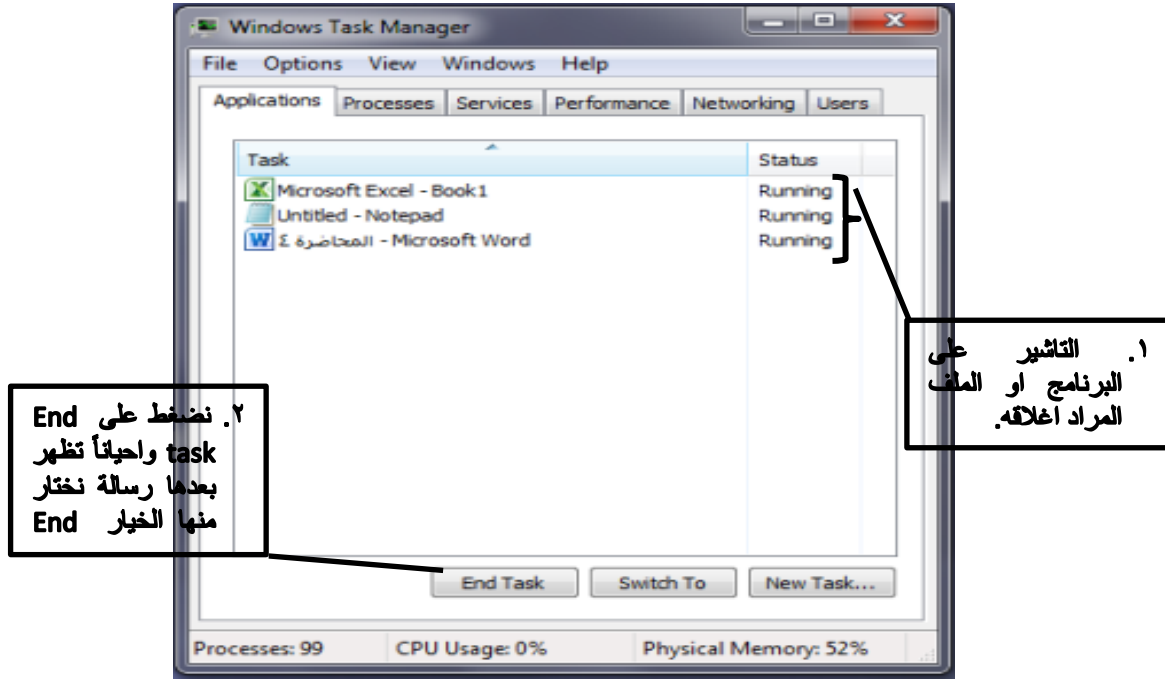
Windows Task Manager

File Options View Windows Help

Applications | Processes | Services | Performance | Networking | Users

| Task | Status |
|---|---|
| Microsoft Excel - Book1 | Running |
| Untitled - Notepad | Running |
| المحاضرة ٤ - Microsoft Word | Running |

١. التاشير على البرنامج او الملف المراد اغلاقه.

٢. نضغط على End task واحياناً تظهر بعدها رسالة نختار منها الخيار End

End Task Switch To New Task...

Processes: 99 CPU Usage: 0% Physical Memory: 52%